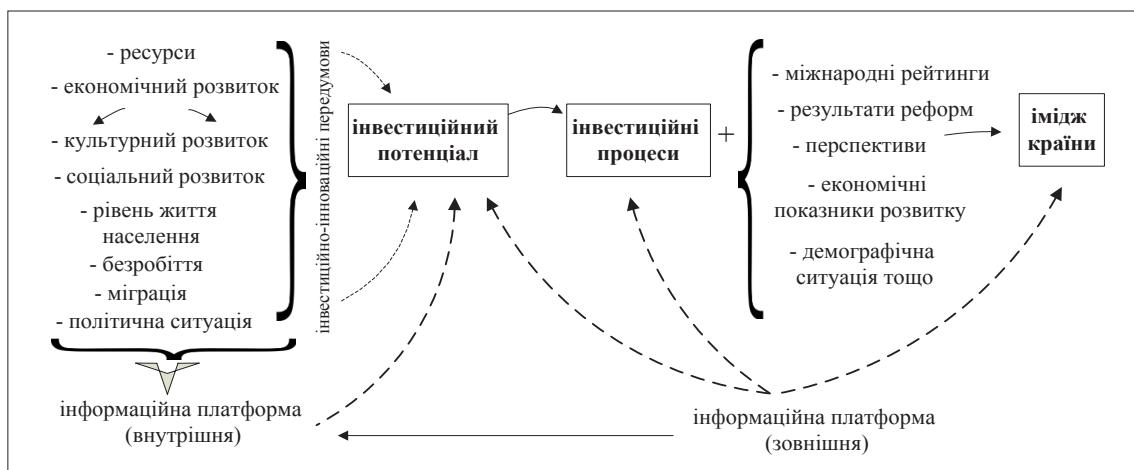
- ресурси

- економічний розвиток

- культурний розвиток

- соціальний розвиток

- рівень життя населення

- безробіття

- міграція

- політична ситуація

інвестиційно-інноваційні передумови

інвестиційний потенціал

інвестиційні процеси

+

- міжнародні рейтинги

- результати реформ

- перспективи

- економічні показники розвитку

- демографічна ситуація тощо

імідж країни

інформаційна платформа (внутрішня)

інформаційна платформа (зовнішня)